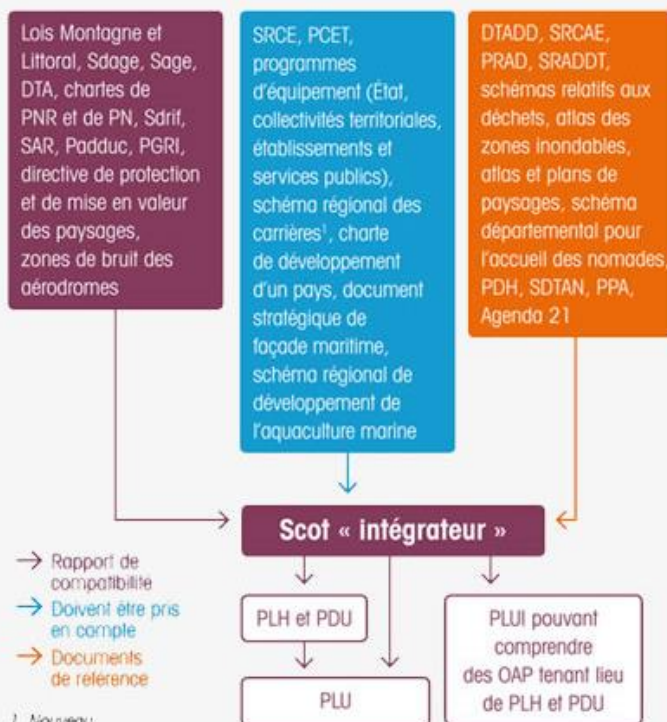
Lois Montagne et Littoral, Sdage, Sage, DTA, chartes de PNR et de PN, Sdrif, SAR, Padduc, PGRI, directive de protection et de mise en valeur des paysages, zones de bruit des aérodromes

SRCE, PCET, programmes d'équipement (État, collectivités territoriales, établissements et services publics), schéma régional des carrières$^1$, charte de développement d'un pays, document stratégique de façade maritime, schéma régional de développement de l'aquaculture marine

DTADD, SRCAE, PRAD, SRADDT, schémas relatifs aux déchets, atlas des zones inondables, atlas et plans de paysages, schéma départemental pour l'accueil des nomades, PDH, SDTAN, PPA, Agenda 21

Scot « intégrateur »

→ Rapport de compatibilité
→ Doivent être pris en compte
→ Documents de référence

PLH et PDU

PLUI pouvant comprendre des OAP tenant lieu de PLH et PDU

PLU

1. Nouveau